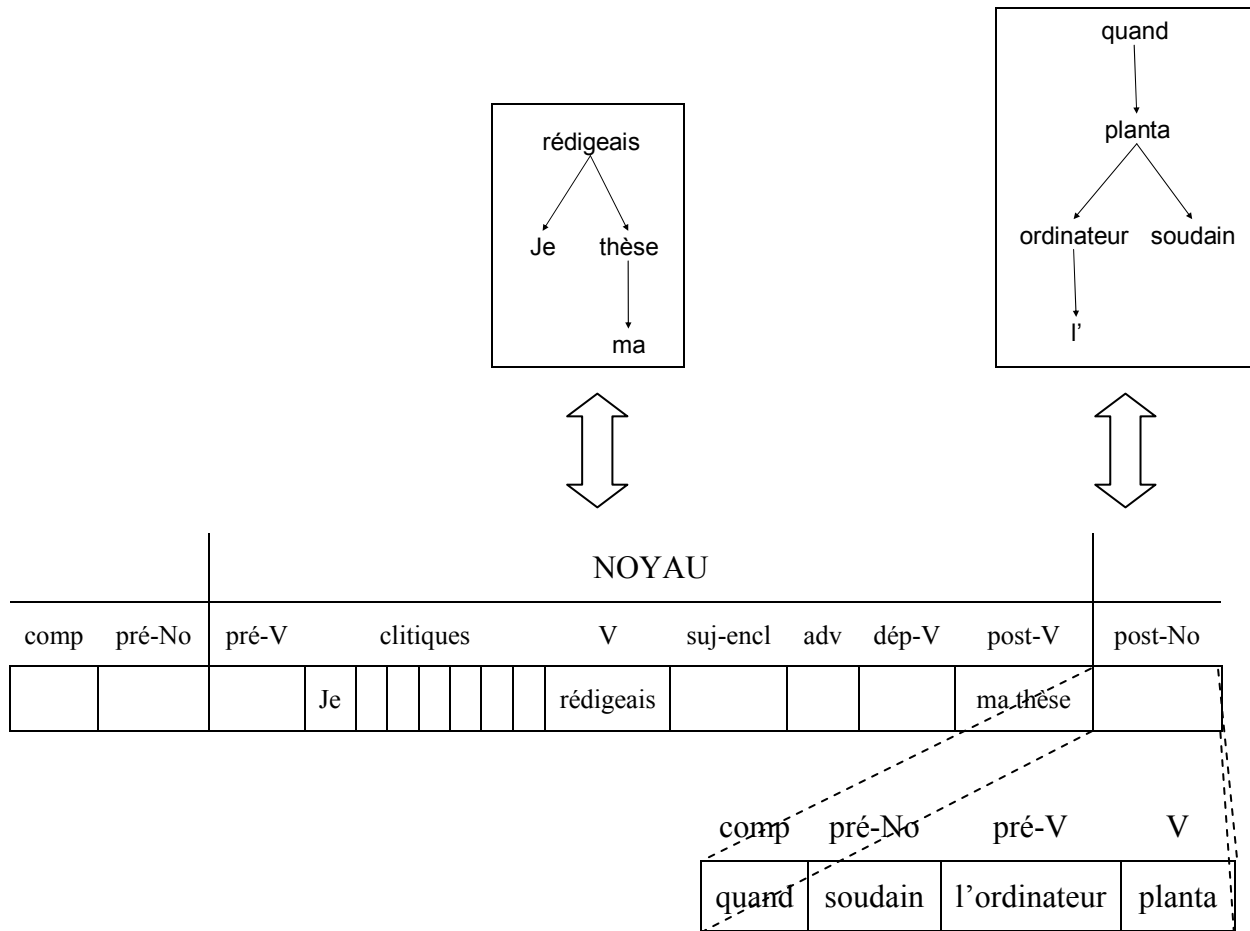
rédigeais

Je thèse

ma

quand

planta

ordinateur soudain

l'

NOYAU

| comp | pré-No | pré-V | clitiques | | | | | | | V | suj-encl | adv | dép-V | post-V | post-No |
|---|---|---|---|---|---|---|---|---|---|---|---|---|---|---|---|
| | | | Je | | | | | | | rédigeais | | | | ma thèse | |

| comp | pré-No | pré-V | V |
|---|---|---|---|
| quand | soudain | l'ordinateur | planta |